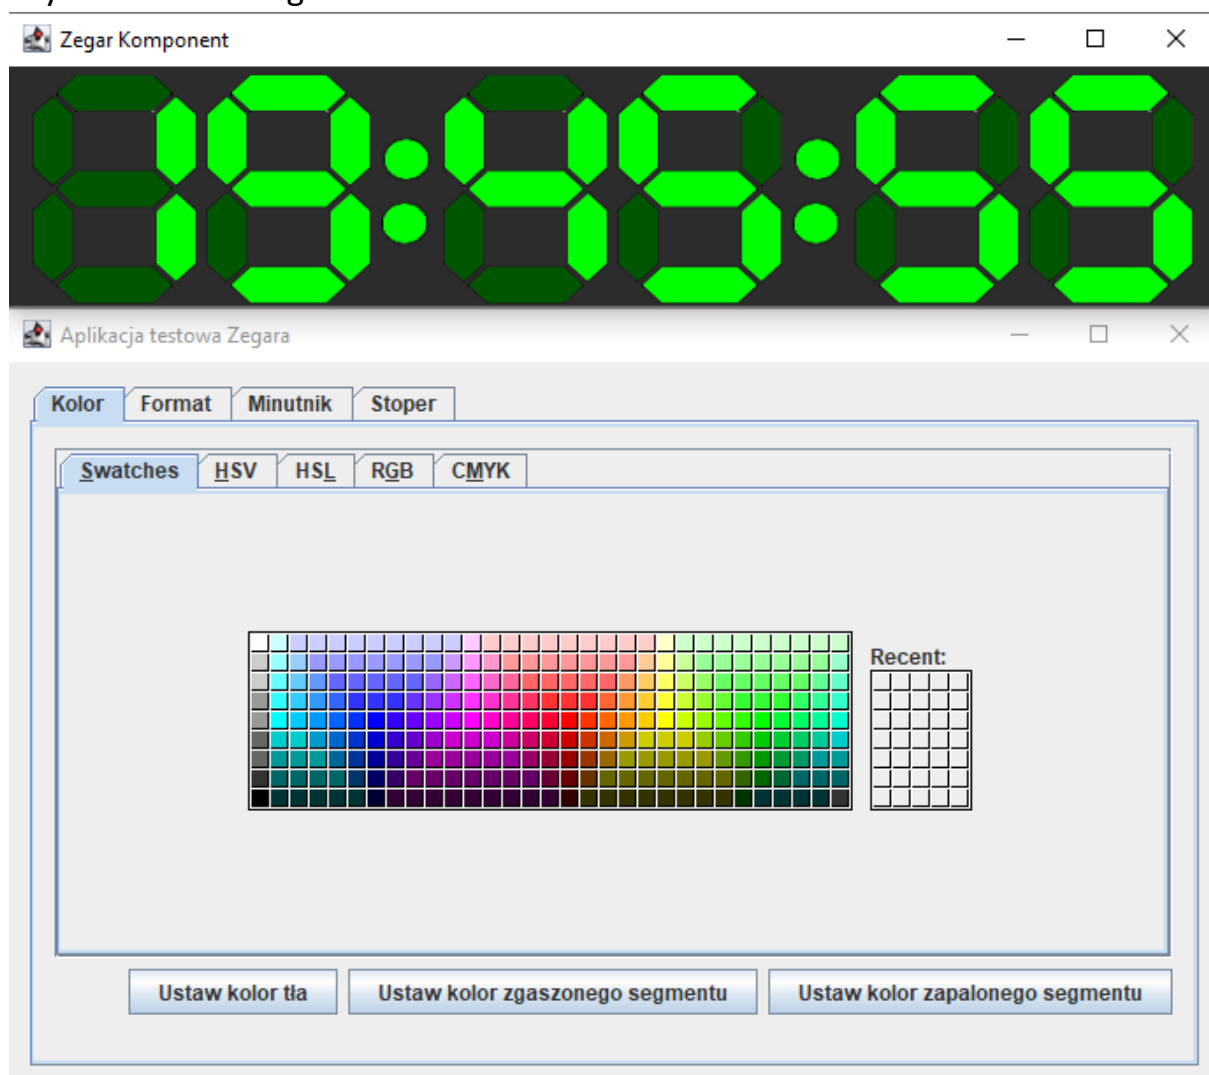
Zegar Komponent

18:45:55

Aplikacja testowa Zegara

Kolor | Format | Minutnik | Stoper

Swatches | HSV | HSL | RGB | CMYK

Recent:

Ustaw kolor tła | Ustaw kolor zgaszonego segmentu | Ustaw kolor zapalonego segmentu